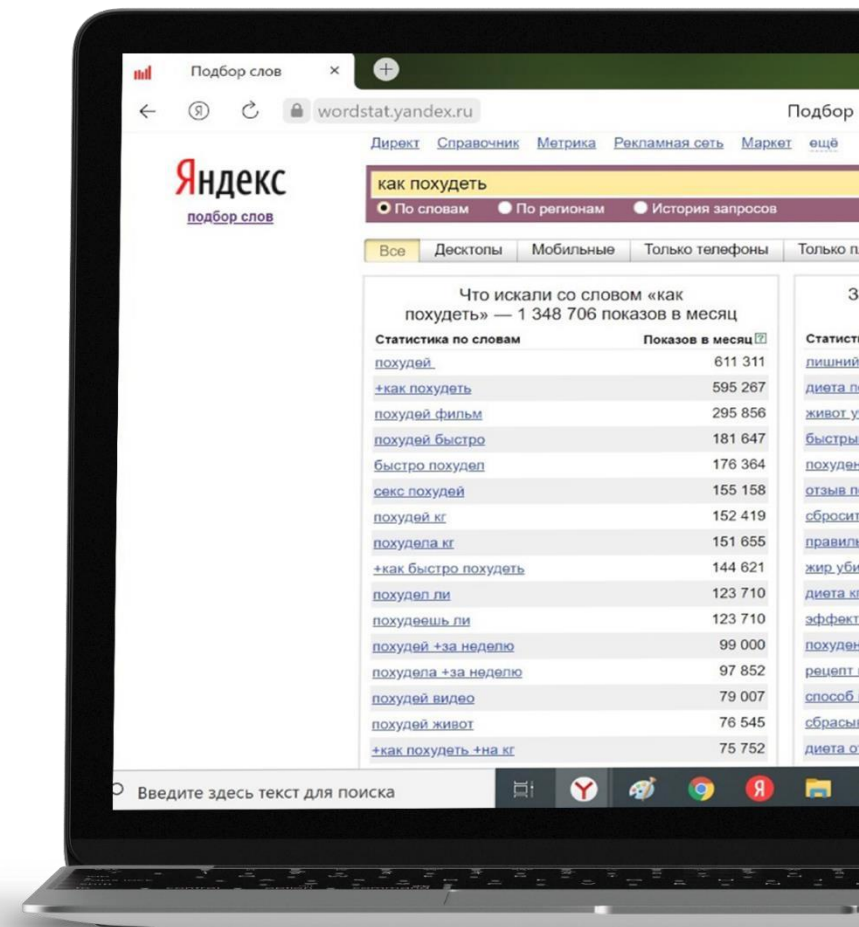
Подбор слов ×

wordstat.yandex.ru

Подбор

Директ Справочник Метрика Рекламная сеть Маркет ещё

Яндекс
подбор слов

как похудеть

По словам По регионам История запросов

Все Десктопы Мобильные Только телефоны Только п

Что искали со словом «как похудеть» — 1 348 706 показов в месяц

| Статистика по словам | Показов в месяц |
|---|---|
| похудей | 611 311 |
| +как похудеть | 595 267 |
| похудей фильм | 295 856 |
| похудей быстро | 181 647 |
| быстро похудел | 176 364 |
| секс похудей | 155 158 |
| похудей кг | 152 419 |
| похудела кг | 151 655 |
| +как быстро похудеть | 144 621 |
| похудел ли | 123 710 |
| похудеешь ли | 123 710 |
| похудей +за неделю | 99 000 |
| похудела +за неделю | 97 852 |
| похудей видео | 79 007 |
| похудей живот | 76 545 |
| +как похудеть +на кг | 75 752 |

З

Статист
лишний
диета п
живот у
быстры
похуде
отзыв п
сбросит
правил
жир уби
диета к
эффект
похуде
рецепт
способ
сбрасы
диета о

Введите здесь текст для поиска